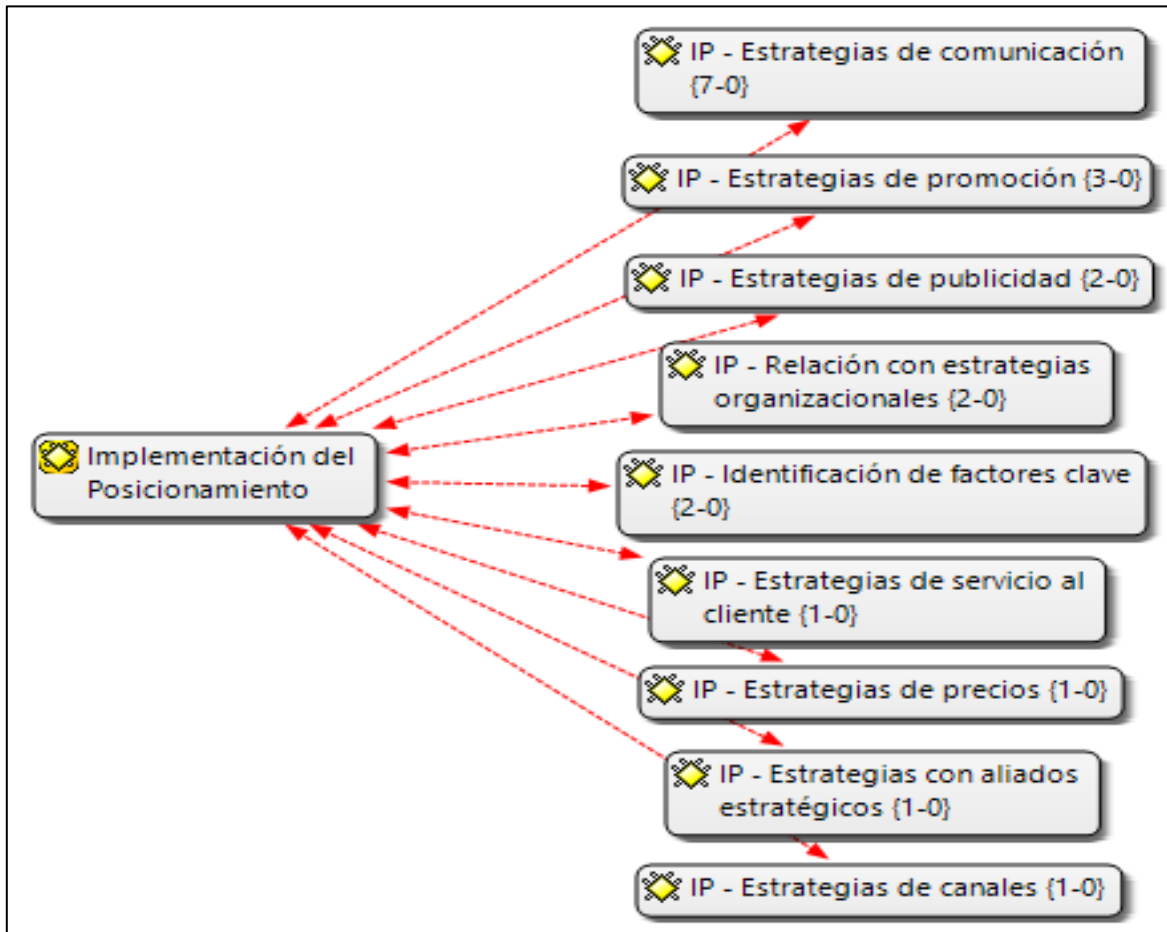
IP - Estrategias de comunicación {7-0}

IP - Estrategias de promoción {3-0}

IP - Estrategias de publicidad {2-0}

IP - Relación con estrategias organizacionales {2-0}

Implementación del Posicionamiento

IP - Identificación de factores clave {2-0}

IP - Estrategias de servicio al cliente {1-0}

IP - Estrategias de precios {1-0}

IP - Estrategias con aliados estratégicos {1-0}

IP - Estrategias de canales {1-0}